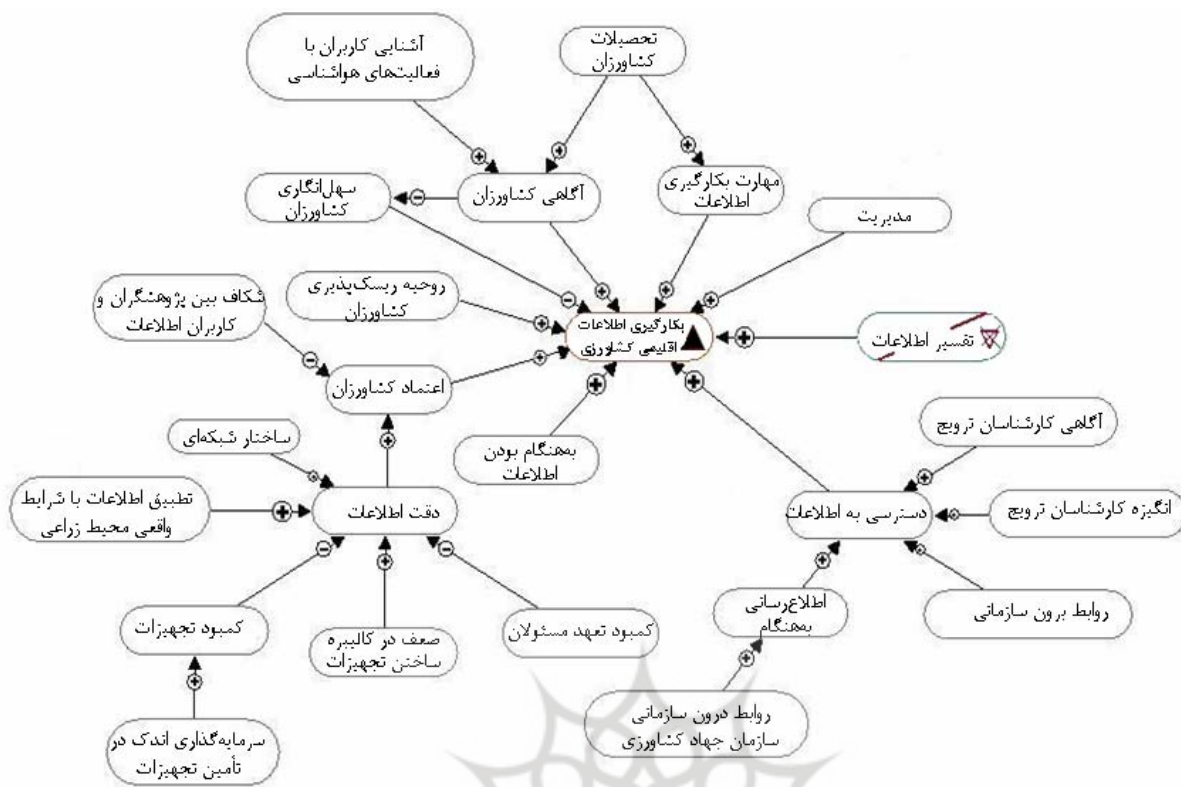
آشنایی کاربران با فعالیت‌های هواشناسی

تحصیلات کشاورزان

سهل‌انگاری کشاورزان

آگاهی کشاورزان

مهارت بکارگیری اطلاعات

مدیریت

روحیه ریسک‌پذیری کشاورزان

شکاف بین پژوهشگران و کاربران اطلاعات

بکارگیری اطلاعات اقلیمی کشاورزی

تفسیر اطلاعات

اعتماد کشاورزان

بهنگام بودن اطلاعات

ساختار شبکه‌ای

آگاهی کارشناسان ترویج

تطبیق اطلاعات با شرایط واقعی محیط زراعی

دقت اطلاعات

دسترسی به اطلاعات

انگیزه کارشناسان ترویج

روابط برون سازمانی

اطلاع‌رسانی بهنگام

کمبود تجهیزات

ضعف در کالیبره ساختن تجهیزات

کمبود تعهد مسئولان

روابط درون سازمانی سازمان جهاد کشاورزی

سرمایه‌گذاری اندک در تأمین تجهیزات